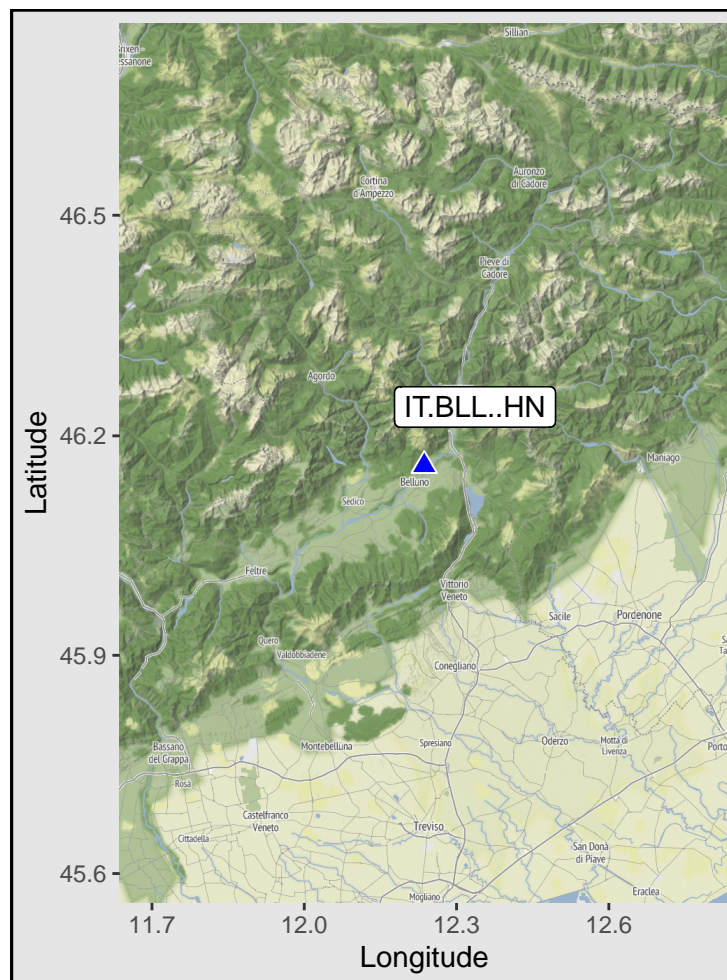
Brixen - Bressanone
Sillian
Cortina d'Ampezzo
Auronzo di Cadore
Pieve di Cadore
Agordo
IT.BLL..HN
Maniago
Belluno
Sedico
Feltre
Vittorio Veneto
Sacile
Pordenone
Quero
Valdobbiadene
Conegliano
Bassano del Grappa
Montebelluna
Spresiano
Oderzo
Motta di Livenza
Porto
Rosà
Castelfranco Veneto
Cittadella
Treviso
San Donà di Piave
Eraclea
Mogliano
46.5
46.2
45.9
45.6
Latitude
11.7
12.0
12.3
12.6
Longitude